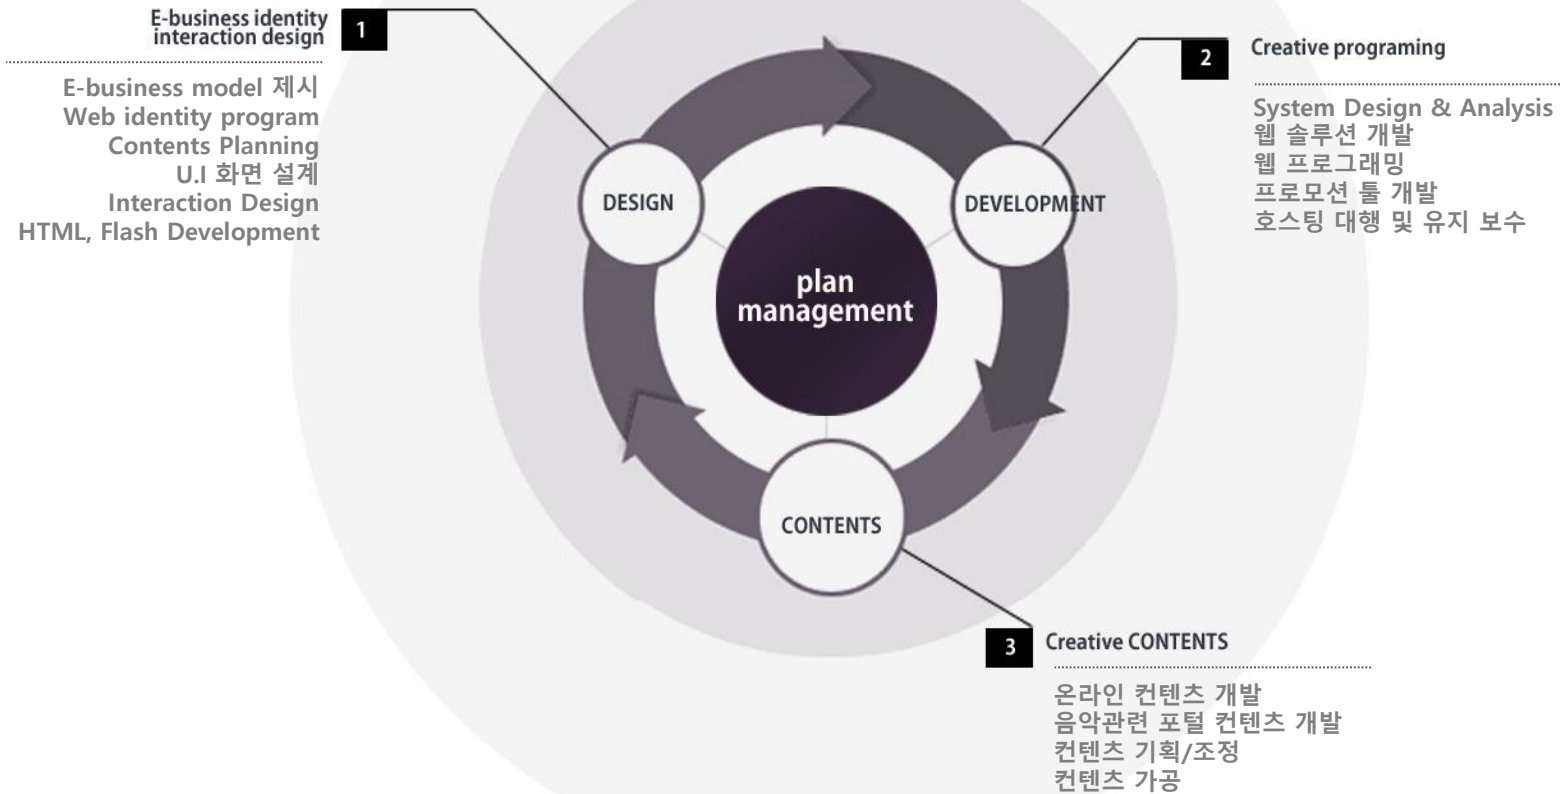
E-business identity interaction design

1

E-business model 제시
Web identity program
Contents Planning
U.I 화면 설계
Interaction Design
HTML, Flash Development

2

Creative programing

System Design & Analysis
웹 솔루션 개발
웹 프로그래밍
프로모션 툴 개발
호스팅 대행 및 유지 보수

DESIGN

DEVELOPMENT

plan management

CONTENTS

3

Creative CONTENTS

온라인 컨텐츠 개발
음악관련 포털 컨텐츠 개발
컨텐츠 기획/조정
컨텐츠 가공